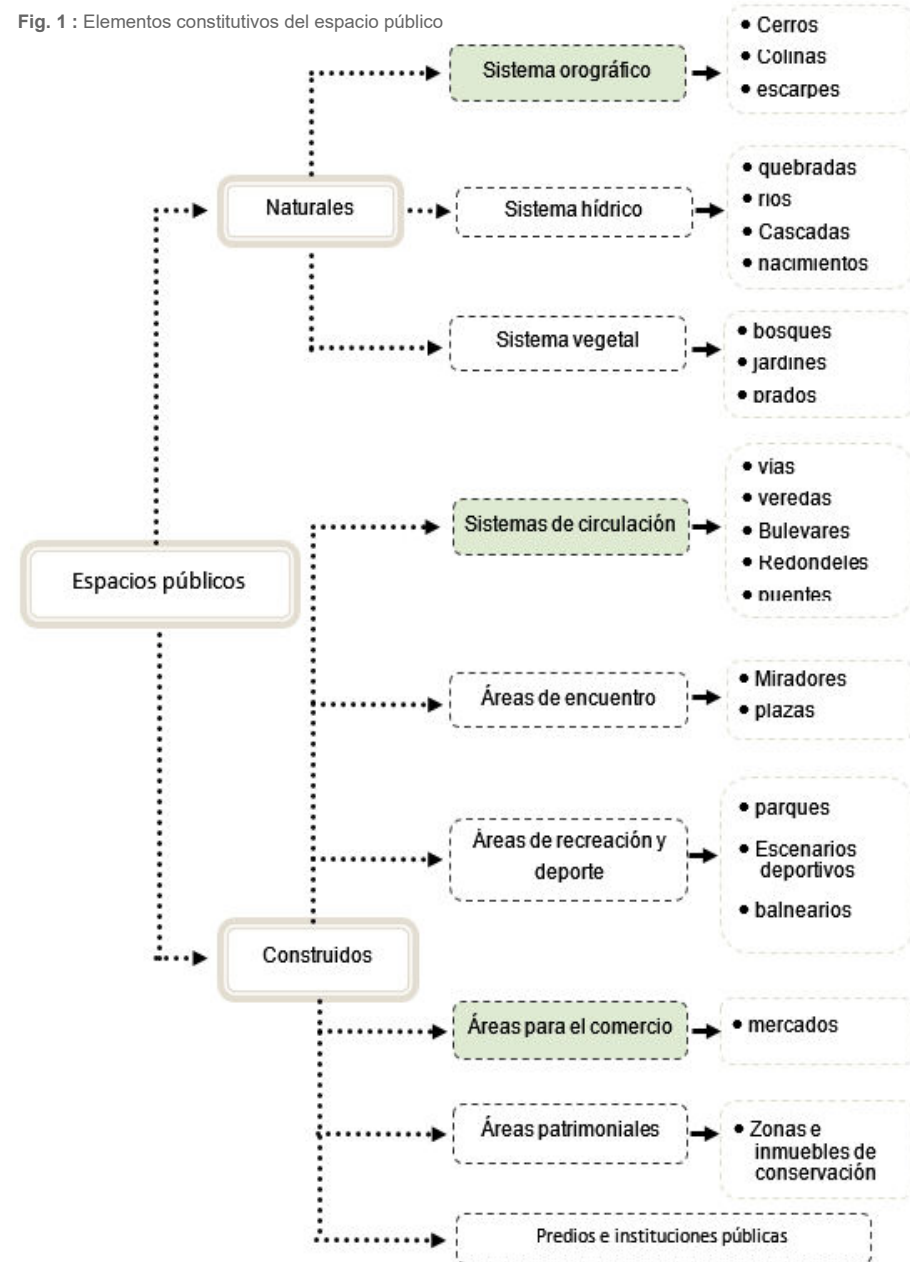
Fig. 1 : Elementos constitutivos del espacio público

Espacios públicos

Naturales

Sistema orográfico
• Cerros
• Colinas
• escarpes

Sistema hídrico
• quebradas
• ríos
• Cascadas
• nacimientos

Sistema vegetal
• bosques
• jardines
• prados

Construidos

Sistemas de circulación
• vías
• veredas
• Bulevares
• Redondeles
• puentes

Áreas de encuentro
• Miradores
• plazas

Áreas de recreación y deporte
• parques
• Escenarios deportivos
• balnearios

Áreas para el comercio
• mercados

Áreas patrimoniales
• Zonas e inmuebles de conservación

Predios e instituciones públicas